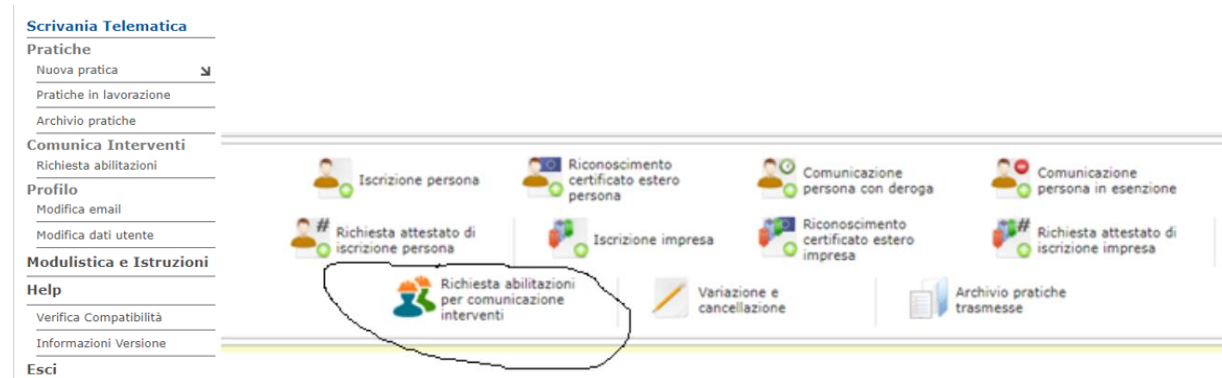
Scrivania Telematica
Pratiche
Nuova pratica
Pratiche in lavorazione
Archivio pratiche
Comunica Interventi
Richiesta abilitazioni
Profilo
Modifica email
Modifica dati utente
Modulistica e Istruzioni
Help
Verifica Compatibilità
Informazioni Versione
Esci

Iscrizione persona
Riconoscimento certificato estero persona
Comunicazione persona con deroga
Comunicazione persona in esenzione
Richiesta attestato di iscrizione persona
Iscrizione impresa
Riconoscimento certificato estero impresa
Richiesta attestato di iscrizione impresa
Richiesta abilitazioni per comunicazione interventi
Variazione e cancellazione
Archivio pratiche trasmesse